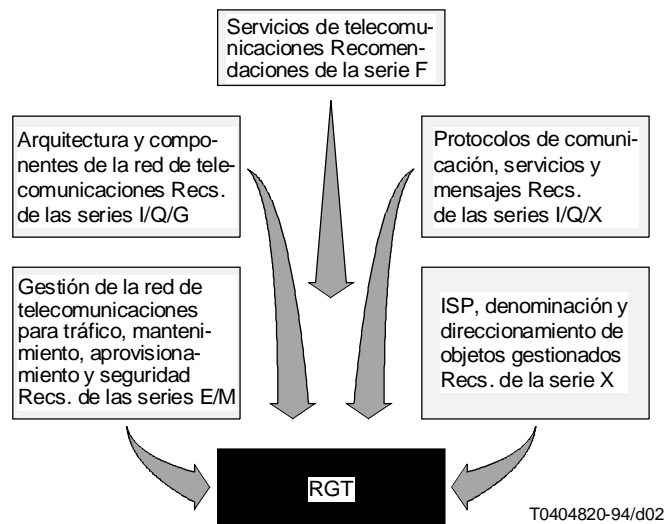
Servicios de telecomunicaciones Recomendaciones de la serie F

Arquitectura y componentes de la red de telecomunicaciones Recs. de las series I/Q/G

Protocolos de comunicación, servicios y mensajes Recs. de las series I/Q/X

Gestión de la red de telecomunicaciones para tráfico, mantenimiento, aprovisionamiento y seguridad Recs. de las series E/M

ISP, denominación y direccionamiento de objetos gestionados Recs. de la serie X

RGT

T0404820-94/d02